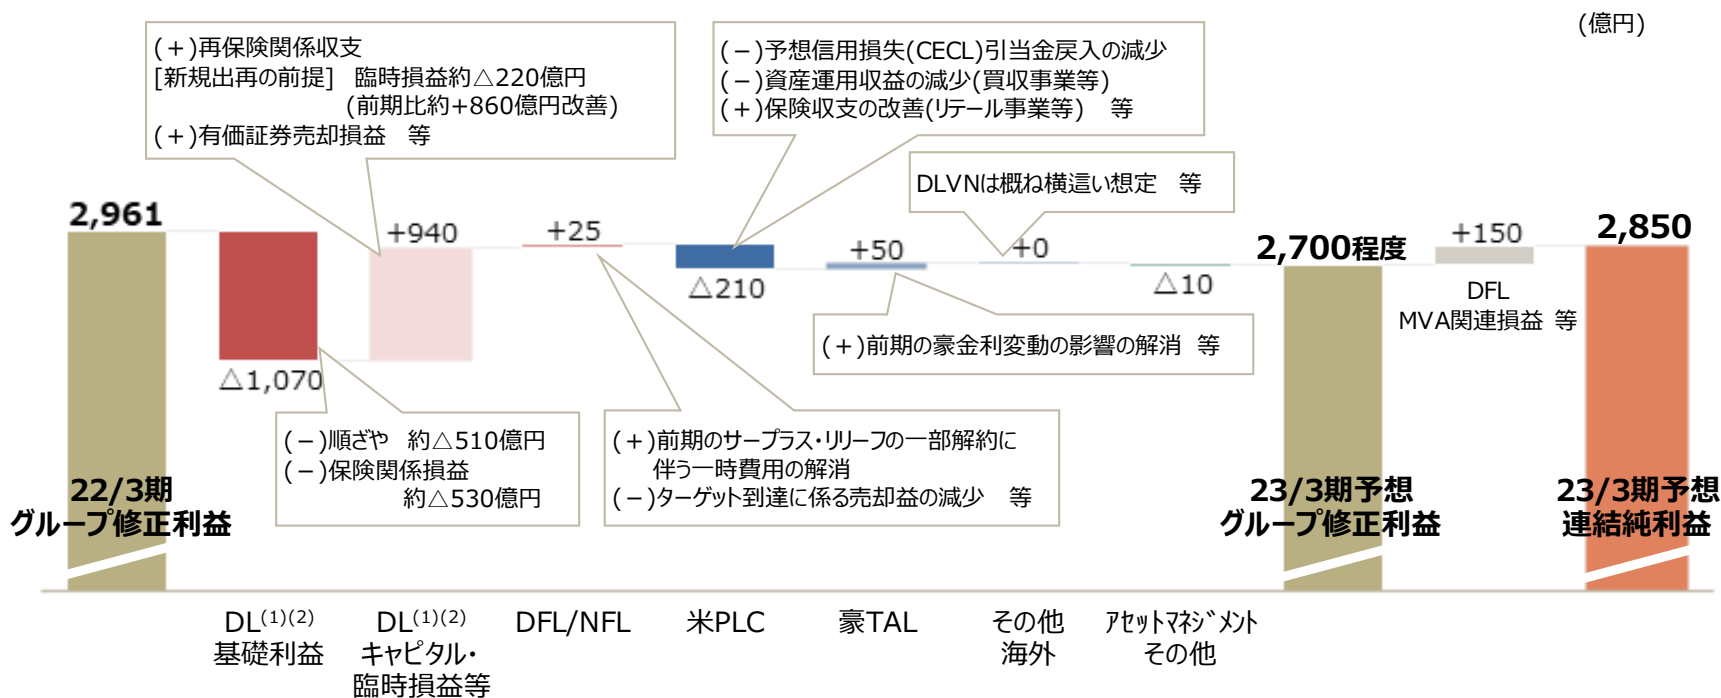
(億円)

(＋)再保険関係収支
[新規出再の前提] 臨時損益約△220億円
(前期比約+860億円改善)
(＋)有価証券売却損益 等

(－)予想信用損失(CECL)引当金戻入の減少
(－)資産運用収益の減少(買収事業等)
(＋)保険収支の改善(リテール事業等) 等

DLVNは概ね横這い想定 等

2,961

+940

+25

△210

+50

+0

△10

2,700程度

+150

2,850

△1,070

DFL
MVA関連損益 等

(＋)前期の豪金利変動の影響の解消 等

(－)順ざや 約△510億円
(－)保険関係損益
約△530億円

(＋)前期のサープラス・リリーフの一部解約に伴う一時費用の解消
(－)ターゲット到達に係る売却益の減少 等

22/3期
グループ修正利益

23/3期予想
グループ修正利益

23/3期予想
連結純利益

DL$^{(1)(2)}$
基礎利益

DL$^{(1)(2)}$
キャピタル・
臨時損益等

DFL/NFL

米PLC

豪TAL

その他
海外

ｱｾｯﾄﾏﾈｼﾞﾒﾝﾄ
その他